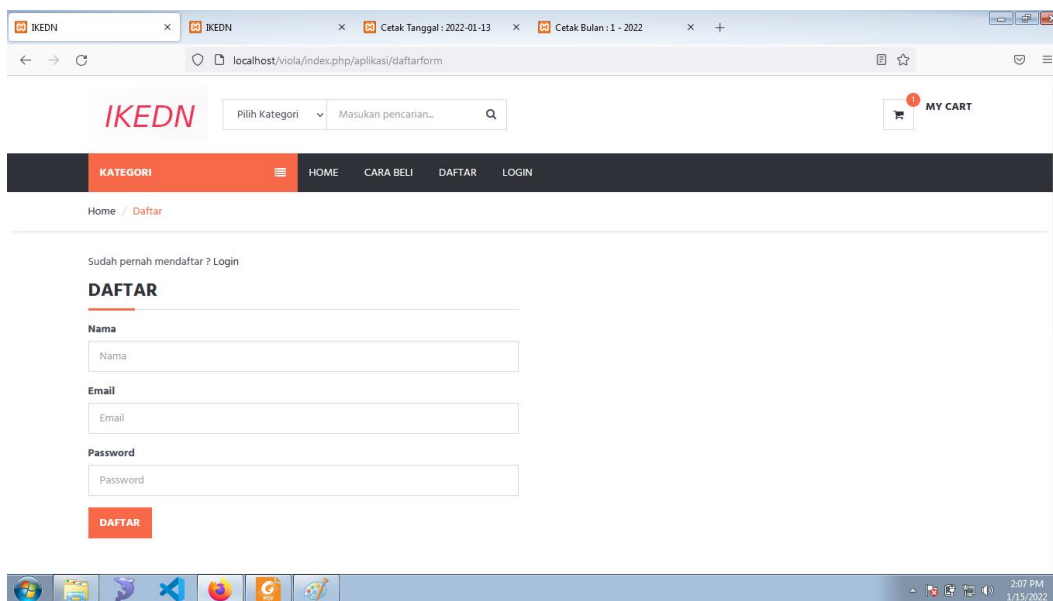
IKEDN ×
IKEDN ×
Cetak Tanggal : 2022-01-13 ×
Cetak Bulan : 1 - 2022 ×
+

localhost/viola/index.php/aplikasi/daftarform

IKEDN

Pilih Kategori

Masukan pencarian...

1

MY CART

KATEGORI

HOME CARA BELI DAFTAR LOGIN

Home / Daftar

Sudah pernah mendaftar ? Login

DAFTAR

Nama

Nama

Email

Email

Password

Password

DAFTAR

2:07 PM
1/15/2022